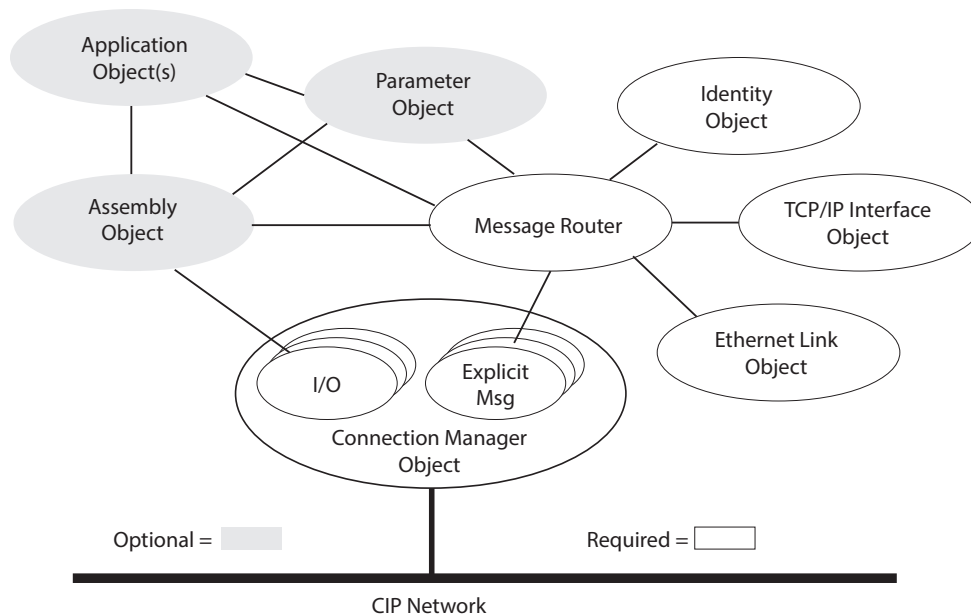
Application Object(s)

Parameter Object

Identity Object

Assembly Object

Message Router

TCP/IP Interface Object

Ethernet Link Object

I/O

Explicit Msg

Connection Manager Object

Optional =

Required =

CIP Network